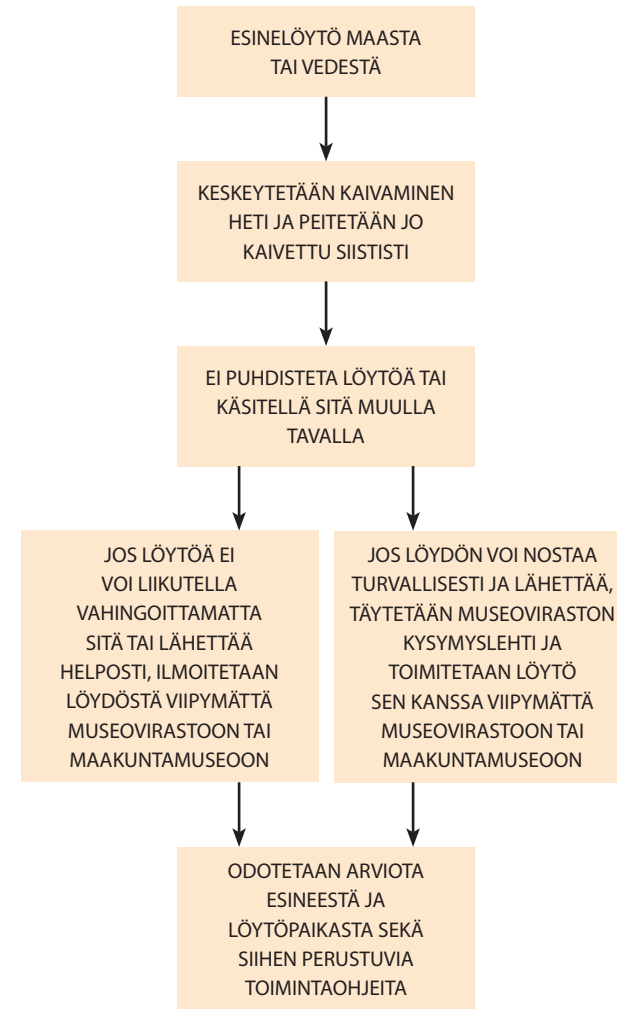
ESINELÖYTÖ MAASTA TAI VEDESTÄ

KESKEYTETÄÄN KAIVAMINEN HETI JA PEITETÄÄN JO KAIVETTU SIISTISTI

EI PUHDISTETA LÖYTÖÄ TAI KÄSITELLÄ SITÄ MUULLA TAVALLA

JOS LÖYTÖÄ EI VOI LIIKUTELLA VAHINGOITTAMATTA SITÄ TAI LÄHETTÄÄ HELPOSTI, ILMOITETAAN LÖYDÖSTÄ VIIPYMÄTTÄ MUSEOVIRASTOON TAI MAAKUNTAMUSEOON

JOS LÖYDÖN VOI NOSTAA TURVALLISESTI JA LÄHETTÄÄ, TÄYTETÄÄN MUSEOVIRASTON KYSYMYSLEHTI JA TOIMITETAAN LÖYTÖ SEN KANSSA VIIPYMÄTTÄ MUSEOVIRASTOON TAI MAAKUNTAMUSEOON

ODOTETAAN ARVIOTA ESINEESTÄ JA LÖYTÖPAIKASTA SEKÄ SIIHEN PERUSTUVIA TOIMINTAOHJEITA